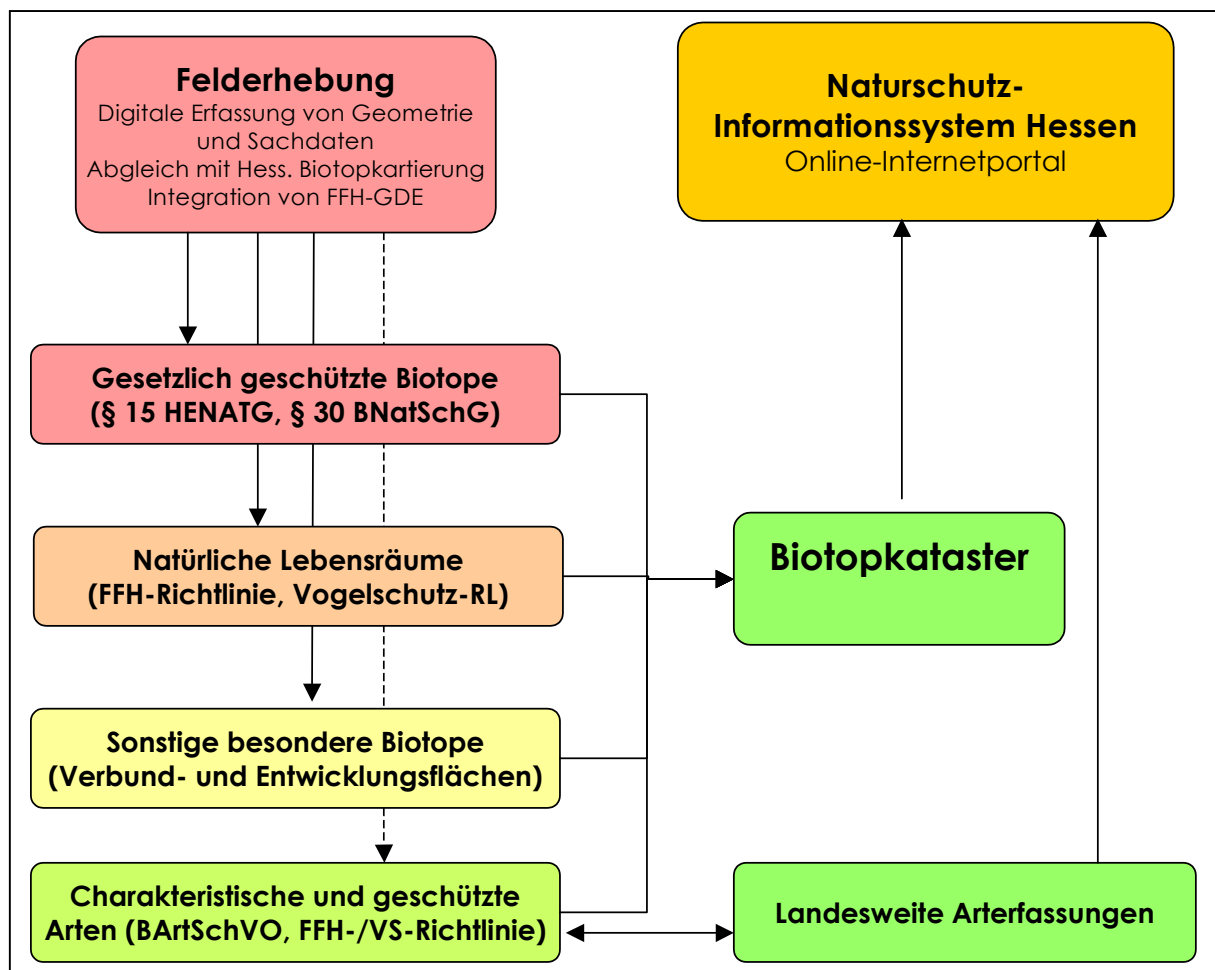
Felderhebung
Digitale Erfassung von Geometrie und Sachdaten
Abgleich mit Hess. Biotopkartierung
Integration von FFH-GDE

Naturschutz-Informationssystem Hessen
Online-Internetportal

Gesetzlich geschützte Biotope
(§ 15 HENATG, § 30 BNatSchG)

Natürliche Lebensräume
(FFH-Richtlinie, Vogelschutz-RL)

Biotopkataster

Sonstige besondere Biotope
(Verbund- und Entwicklungsflächen)

Charakteristische und geschützte Arten (BArtSchVO, FFH-/VS-Richtlinie)

Landesweite Arterfassungen